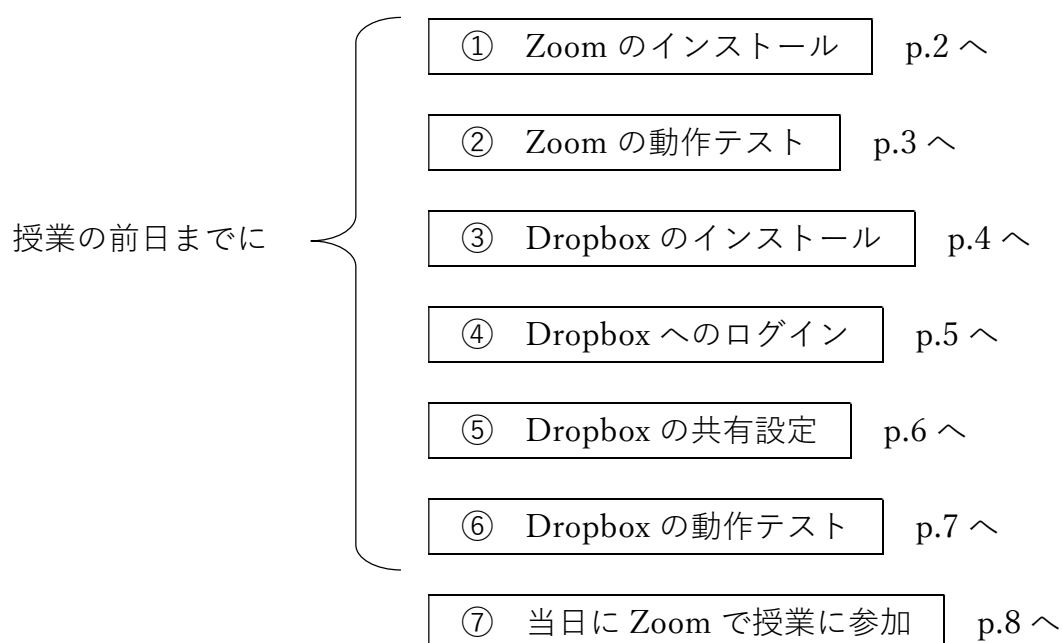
授業の前日までに

① Zoom のインストール p.2 へ

② Zoom の動作テスト p.3 へ

③ Dropbox のインストール p.4 へ

④ Dropbox へのログイン p.5 へ

⑤ Dropbox の共有設定 p.6 へ

⑥ Dropbox の動作テスト p.7 へ

⑦ 当日に Zoom で授業に参加 p.8 へ